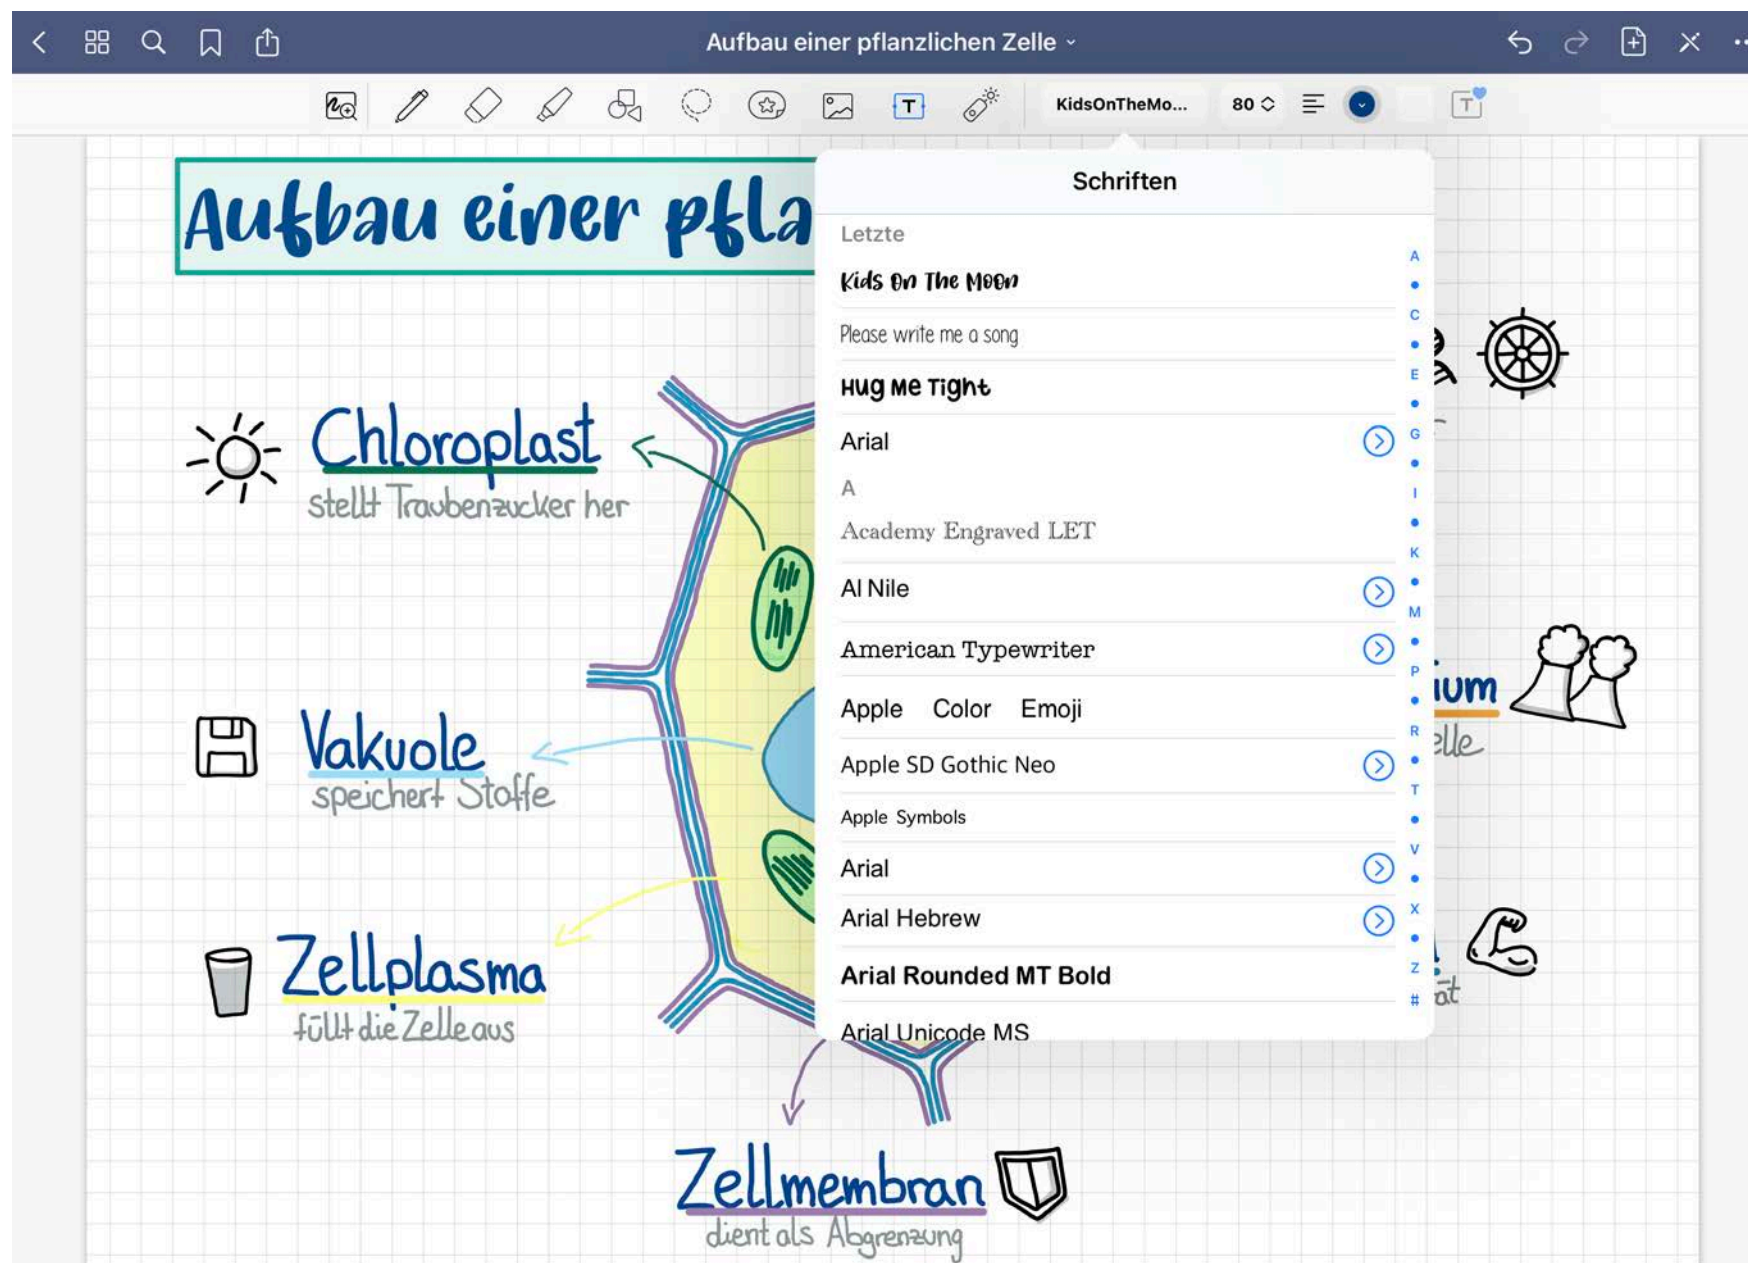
Aufbau einer pflanzlichen Zelle ⌄

KidsOnTheMo... 80

Aufbau einer pfla

Chloroplast
stellt Traubenzucker her

Vakuole
speichert Stoffe

Zellplasma
füllt die Zelle aus

Zellmembran
dient als Abgrenzung

ium
elle

ät

Schriften

Letzte

Kids On The Moon

Please write me a song

Hug Me Tight

Arial

A

Academy Engraved LET

Al Nile

American Typewriter

Apple Color Emoji

Apple SD Gothic Neo

Apple Symbols

Arial

Arial Hebrew

Arial Rounded MT Bold

Arial Unicode MS

A
•
C
•
E
•
G
•
I
•
K
•
M
•
P
•
R
•
T
•
V
•
X
•
Z
#